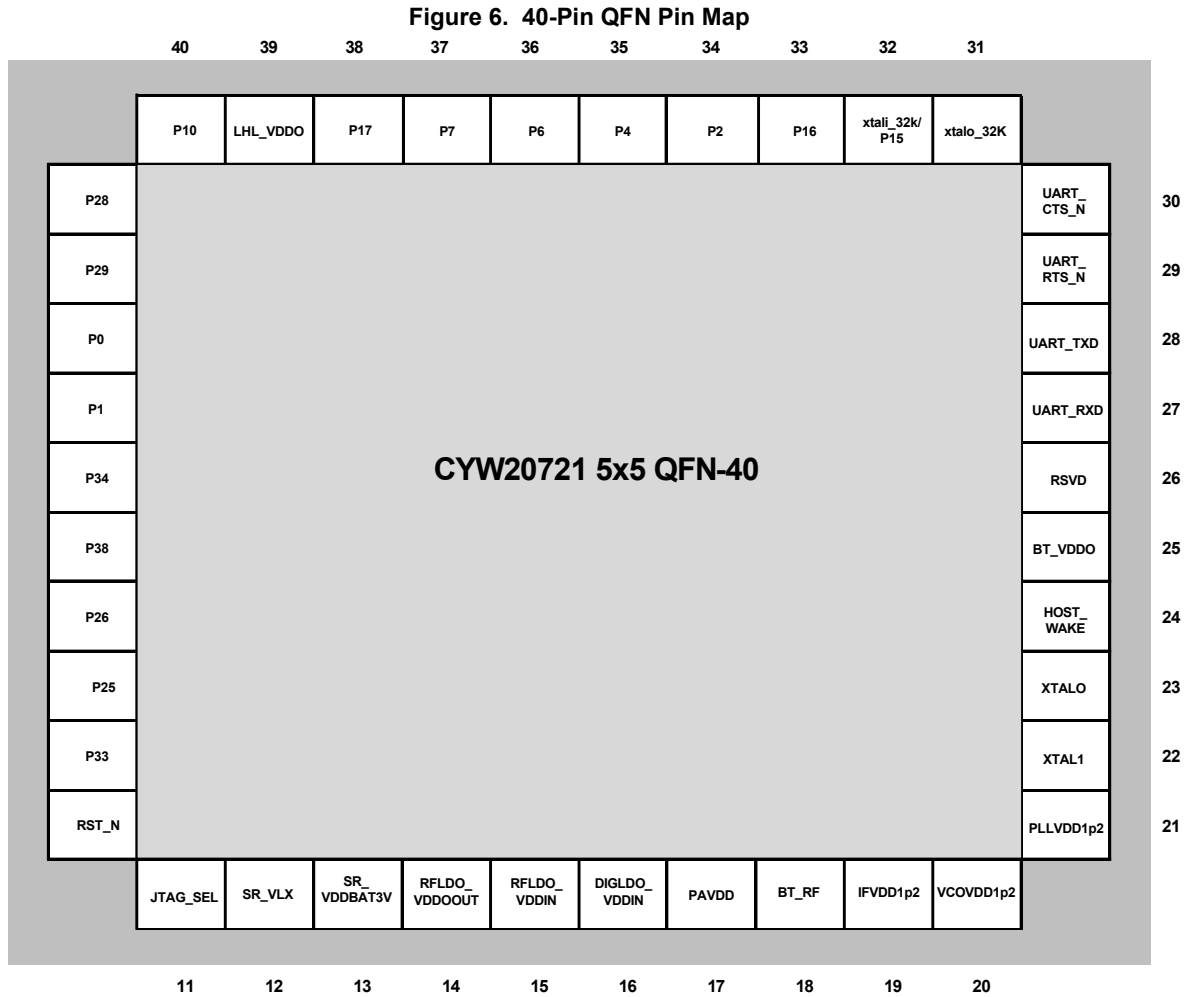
Figure 6. 40-Pin QFN Pin Map

40 39 38 37 36 35 34 33 32 31

P10 LHL_VDDO P17 P7 P6 P4 P2 P16 xtali_32k/ P15 xtalo_32K

P28
P29
P0
P1
P34
P38
P26
P25
P33
RST_N

CYW20721 5x5 QFN-40

UART_ CTS_N 30
UART_ RTS_N 29
UART_TXD 28
UART_RXD 27
RSVD 26
BT_VDDO 25
HOST_ WAKE 24
XTALO 23
XTAL1 22
PLLVDD1p2 21

JTAG_SEL SR_VLX SR_ VDDBAT3V RFLDO_ VDDOOUT RFLDO_ VDDIN DIGLDO_ VDDIN PAVDD BT_RF IFVDD1p2 VCOVDD1p2

11 12 13 14 15 16 17 18 19 20